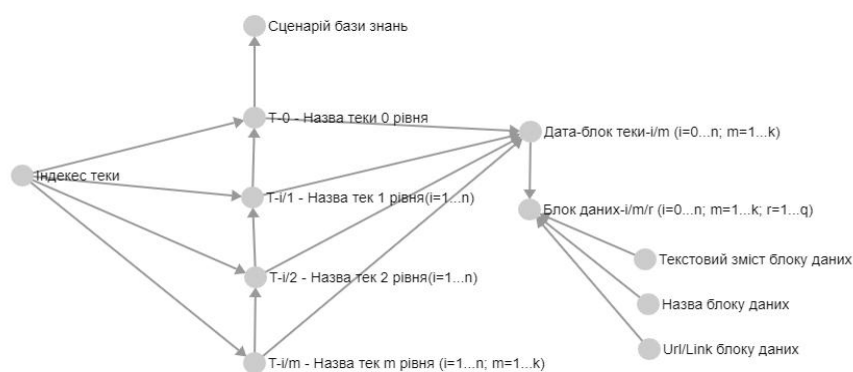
Сценарій бази знань

Т-0 - Назва теки 0 рівня

Дата-блок теки-i/m (i=0...n; m=1...k)

Індекс теки

Т-i/1 - Назва тек 1 рівня(i=1...n)

Блок даних-i/m/r (i=0...n; m=1...k; r=1...q)

Т-i/2 - Назва тек 2 рівня(i=1...n)

Текстовий зміст блоку даних

Назва блоку даних

Url/Link блоку даних

Т-i/m - Назва тек m рівня (i=1...n; m=1...k)